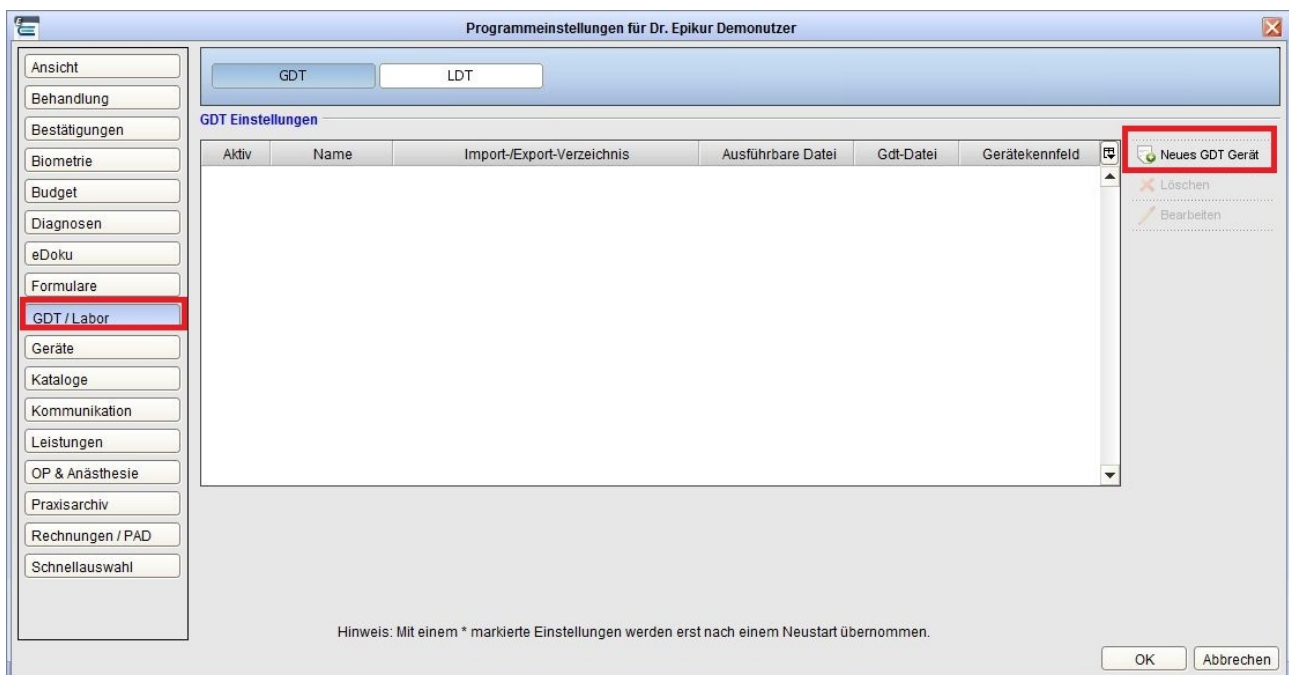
Programmeinstellungen für Dr. Epikur Demonutzer

Ansicht
Behandlung
Bestätigungen
Biometrie
Budget
Diagnosen
eDoku
Formulare
GDT / Labor
Geräte
Kataloge
Kommunikation
Leistungen
OP & Anästhesie
Praxisarchiv
Rechnungen / PAD
Schnellauswahl

GDT
LDT

GDT Einstellungen

| Aktiv | Name | Import-/Export-Verzeichnis | Ausführbare Datei | Gdt-Datei | Gerätekennfeld |
|---|---|---|---|---|---|

Neues GDT Gerät
Löschen
Bearbeiten

Hinweis: Mit einem * markierte Einstellungen werden erst nach einem Neustart übernommen.

OK
Abbrechen